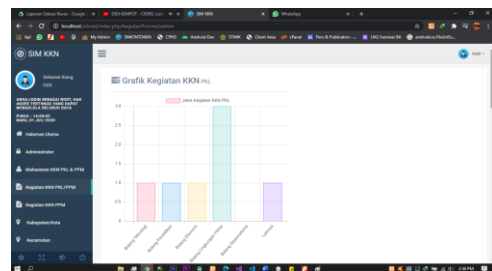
Laporan Seleksi Revisi - Google
DEV KEMPOT - CODE Live
SIM KKN
WhatsApp
localhost/...
SIM KKN
Selamat Datang
KKN
ANDA LOGIN SEBAGAI ROOT, HAK AKSES TERTINGGI YANG DAPAT MENGELOLA SELURUH DATA
Halaman Utama
Administrator
Mahasiswa KKN PKL & PPM
Kegiatan KKN PKL/PPM
Kegiatan KKN PPM
Kabupaten/Kota
Kecamatan
Grafik Kegiatan KKN PKL
Jenis Kegiatan KKN PKL
3.0
2.5
2.0
1.5
1.0
0.5
0
Bidang Teknologi
Bidang Pendidikan
Bidang Ekonomi
Bidang Lingkungan Hidup
Bidang Kesehatan
Lainnya